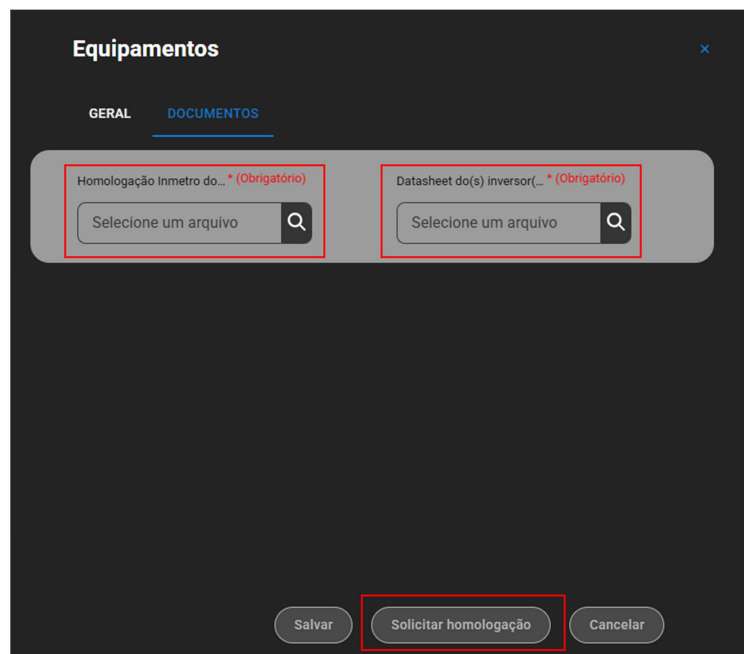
Equipamentos

×

GERAL DOCUMENTOS

Homologação Inmetro do… * (Obrigatório)

Selecione um arquivo

Datasheet do(s) inversor(… * (Obrigatório)

Selecione um arquivo

Salvar

Solicitar homologação

Cancelar